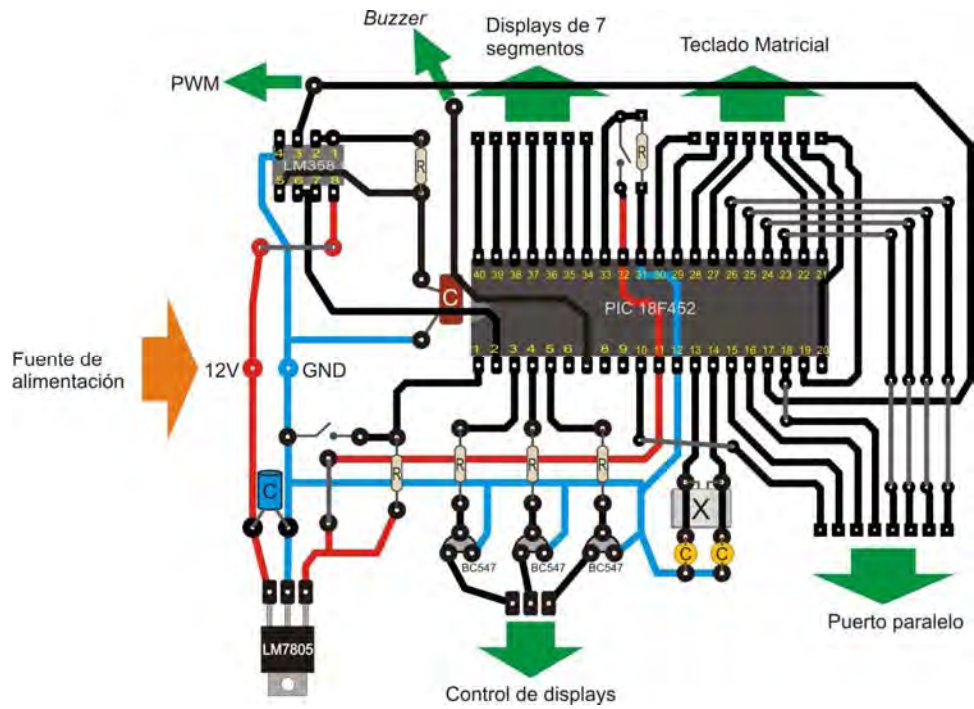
Buzzer

Displays de 7 segmentos

Teclado Matricial

PWM

4 3 2 1
LM358
5 6 7 8

R

R

40 39 38 37 36 35 34 33 32 31 30 29 28 27 26 25 24 23 22 21

C

PIC 18F452

1 2 3 4 5 6 8 9 10 11 12 13 14 15 16 17 18 19 20

Fuente de alimentación

12V

GND

C

R

R

R

R

X

C

C

BC547

BC547

BC547

LM7805

Puerto paralelo

Control de displays